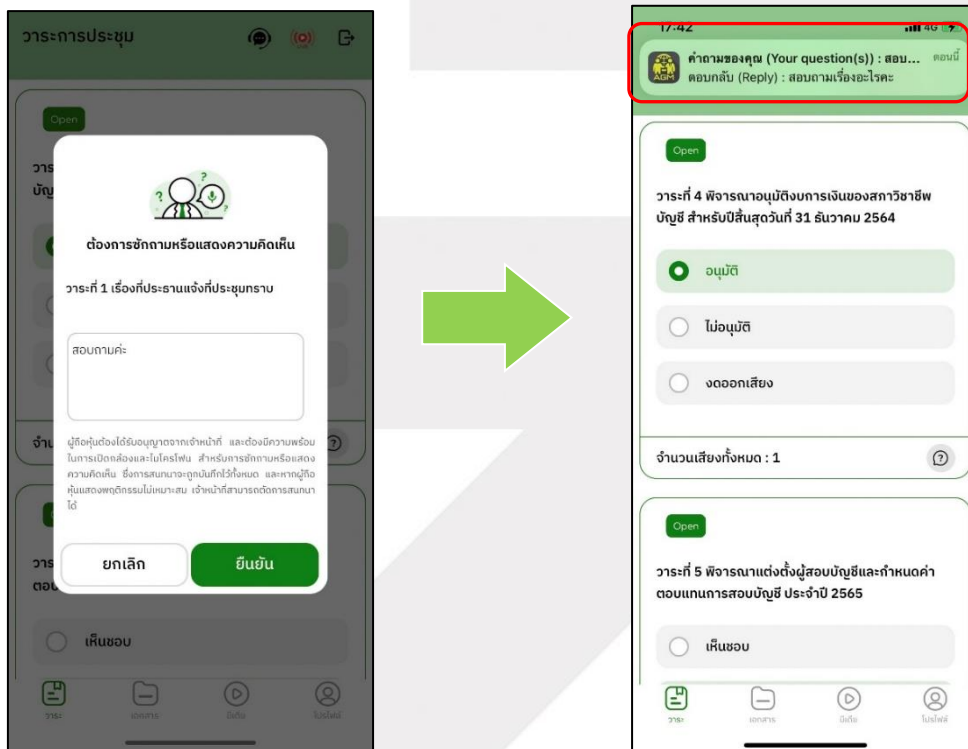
วาระการประชุม

Open

วาร

บัญ

ต้องการซักถามหรือแสดงความคิดเห็น

วาระที่ 1 เรื่องที่ประธานแจ้งที่ประชุมทราบ

สอบถามค่ะ

ผู้ถือหุ้นต้องได้รับอนุญาตจากเจ้าหน้าที่ และต้องมีความพร้อมในการเปิดกล้องและไมโครโฟน สำหรับการซักถามหรือแสดงความคิดเห็น ซึ่งการสนทนาจะถูกบันทึกไว้ทั้งหมด และหากผู้ถือหุ้นแสดงพฤติกรรมไม่เหมาะสม เจ้าหน้าที่สามารถตัดการสนทนาได้

จำนวน

วาร

ตอบ

ยกเลิก

ยืนยัน

เห็นชอบ

วาระ เอกสาร มีเดีย โปรไฟล์

17:42 4G

AGM คำถามของคุณ (Your question(s)) : สอบ... ตอนนี้
ตอบกลับ (Reply) : สอบถามเรื่องอะไรคะ

Open

วาระที่ 4 พิจารณาอนุมัติงบการเงินของสภาวิชาชีพบัญชี สำหรับปีสิ้นสุดวันที่ 31 ธันวาคม 2564

อนุมัติ

ไม่อนุมัติ

งดออกเสียง

จำนวนเสียงทั้งหมด : 1

Open

วาระที่ 5 พิจารณาแต่งตั้งผู้สอบบัญชีและกำหนดค่าตอบแทนการสอบบัญชี ประจำปี 2565

เห็นชอบ

วาระ เอกสาร มีเดีย โปรไฟล์